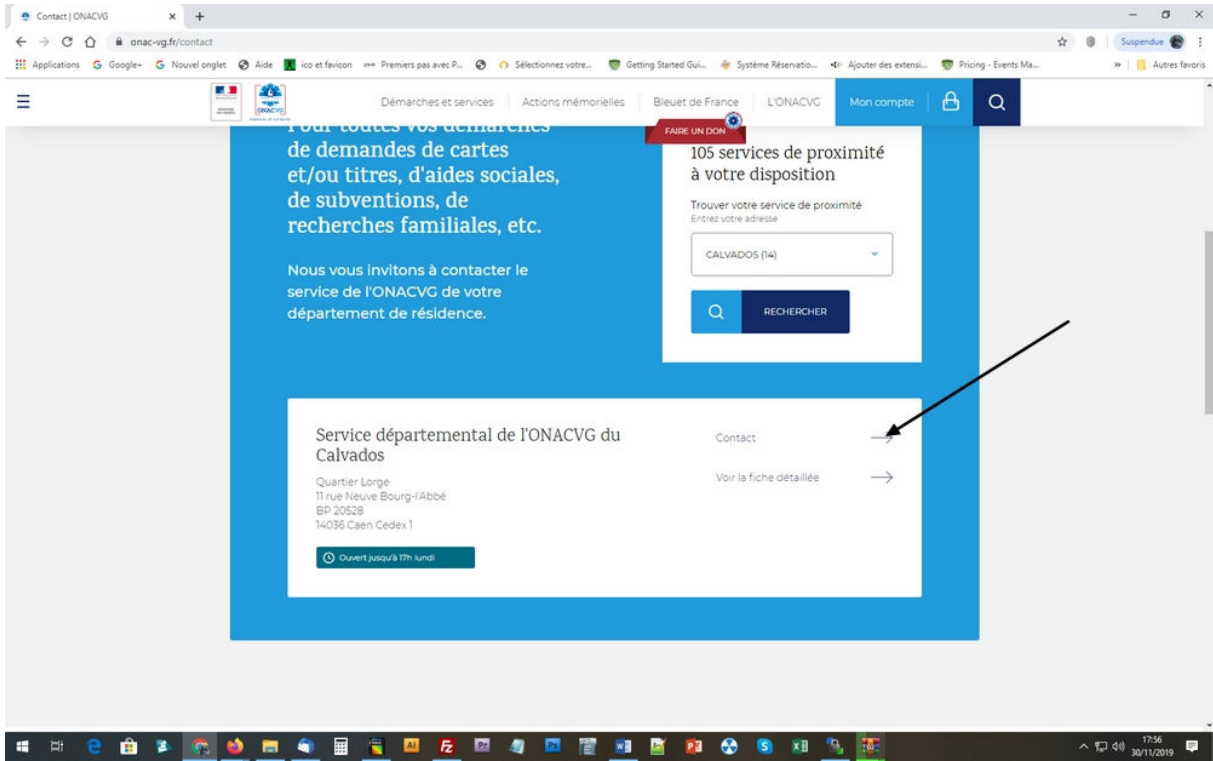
Contact | ONACVG

onac-vg.fr/contact

Suspendue

Applications Google+ Nouvel onglet Aide ico et favicon Premiers pas avec P... Sélectionnez votre... Getting Started Gui... Système Réservatio... Ajouter des extensi... Pricing - Events Ma... Autres favoris

ONACVG

Démarches et services Actions mémorielles Bleuet de France L'ONACVG Mon compte

FAIRE UN DON

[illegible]
de demandes de cartes et/ou titres, d'aides sociales, de subventions, de recherches familiales, etc.

Nous vous invitons à contacter le service de l'ONACVG de votre département de résidence.

105 services de proximité à votre disposition

Trouver votre service de proximité
Entrez votre adresse

CALVADOS (14)

RECHERCHER

Service départemental de l'ONACVG du Calvados

Quartier Lorge
11 rue Neuve Bourg-l'Abbé
BP 20528
14036 Caen Cedex 1

Ouvert jusqu'à 17h lundi

Contact

Voir la fiche détaillée

17:56
30/11/2019